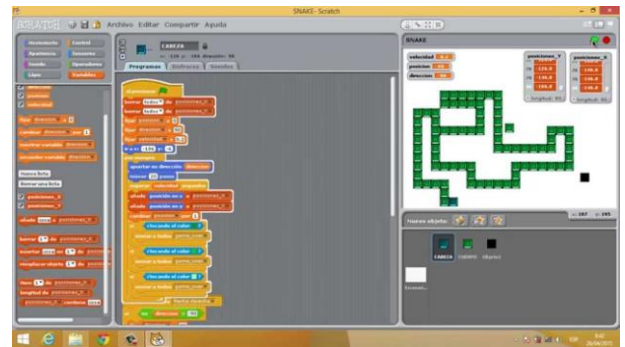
SNAKE- Scratch

SCRATCH Archivo Editar Compartir Ayuda

Movimiento Control
Apariencia Sensores
Sonido Operadores
Lápiz Variables

velocidad

fijar dirección a 0
cambiar dirección por 1
mostrar variable dirección
esconder variable dirección

Nueva lista
Borrar una lista

posiciones_X
posiciones_Y

añade cosa a posiciones_X

borrar 1 de posiciones_X
insertar cosa en 1 de posiciones_X
reemplazar elemento 1 de posiciones_X

item 1 de posiciones_X
longitud de posiciones_X
posiciones_X contiene cosa

CABEZA
Programas Disfraces Sonidos

al presionar
borrar todos de posiciones_X
borrar todos de posiciones_Y
fijar posicion a 0
fijar dirección a 90
fijar velocidad a 5
ir a x: -135 y: -8
por siempre
apuntar en dirección dirección
mover 20 pasos
esperar velocidad segundos
añade posición en x a posiciones_X
añade posición en y a posiciones_Y
cambiar posicion por 1
si tocando el color
enviar a todos game_over
si tocando el color
enviar a todos game_over
si tocando el color
enviar a todos game_over
hasta que
si dirección = 90

SNAKE
velocidad 0.3
posicion 22
direccion 90

posiciones_Y
posiciones_X
longitud: 95
longitud: 95

x: 187 y: 165

Nuevo objeto:
CABEZA CUERPO Objeto2
Escenario